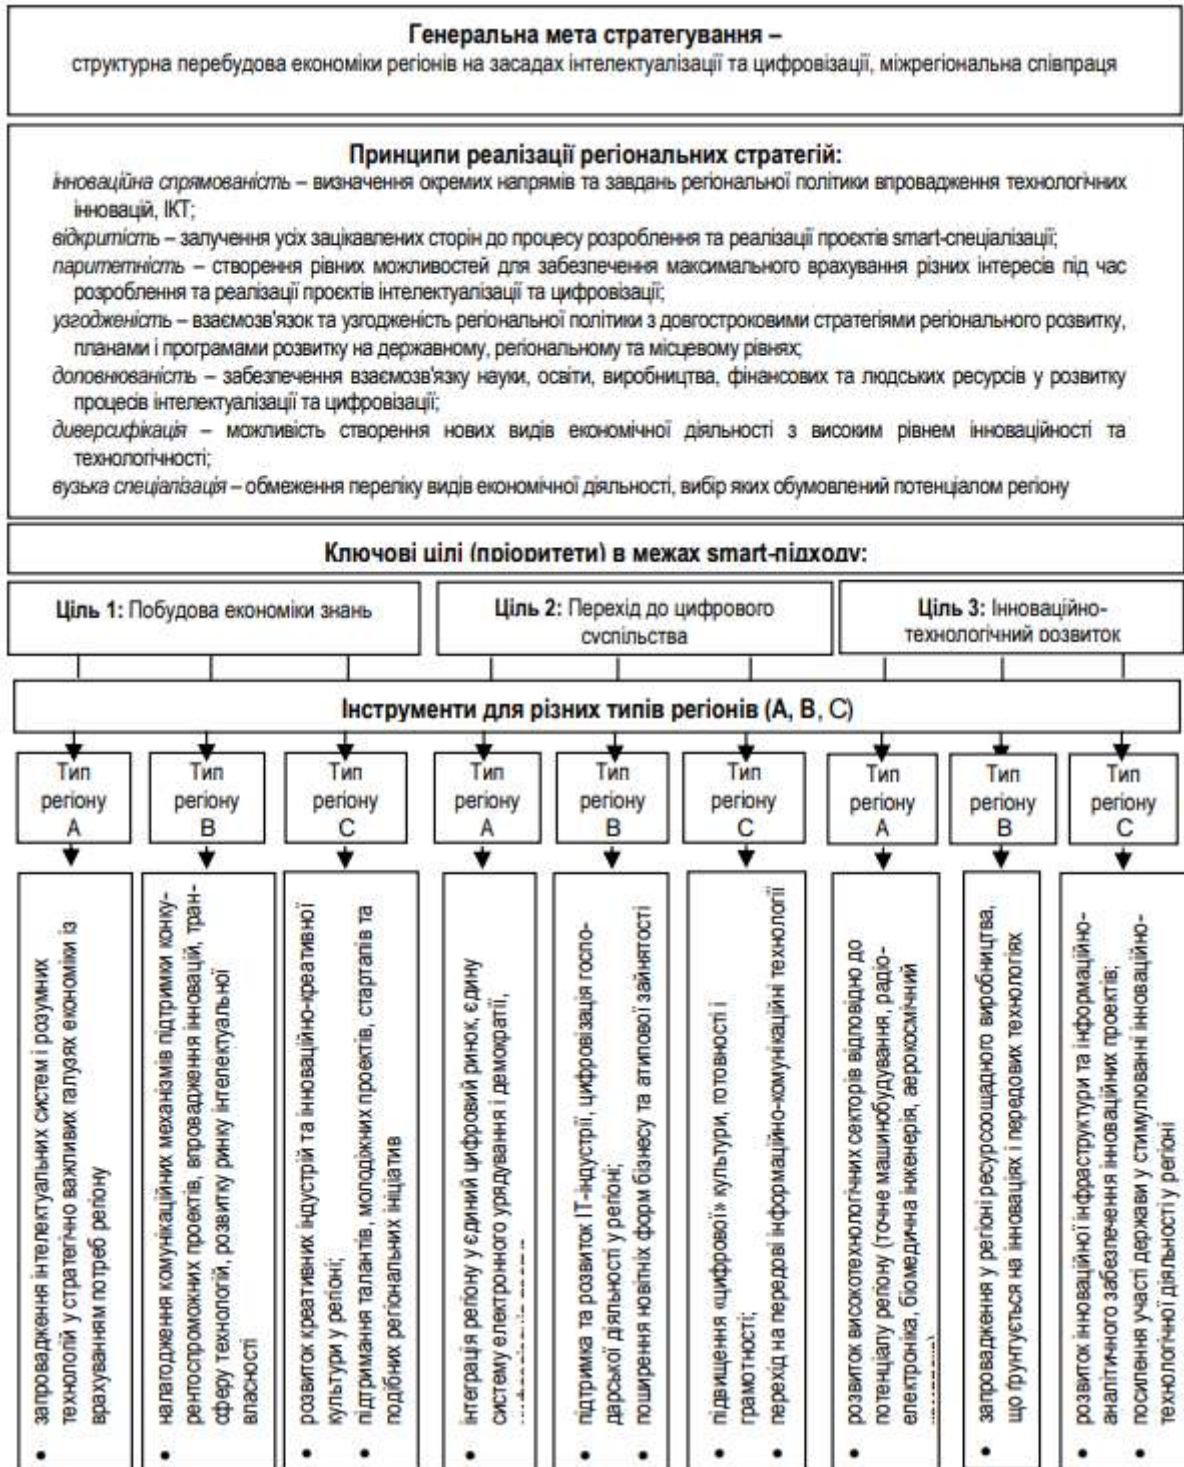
Генеральна мета стратегування –
структурна перебудова економіки регіонів на засадах інтелектуалізації та цифровізації, міжрегіональна співпраця

Принципи реалізації регіональних стратегій:
інноваційна спрямованість – визначення окремих напрямів та завдань регіональної політики впровадження технологічних інновацій, ІКТ;
відкритість – залучення усіх зацікавлених сторін до процесу розроблення та реалізації проєктів smart-спеціалізації;
паритетність – створення рівних можливостей для забезпечення максимального врахування різних інтересів під час розроблення та реалізації проєктів інтелектуалізації та цифровізації;
узгодженість – взаємозв'язок та узгодженість регіональної політики з довгостроковими стратегіями регіонального розвитку, планами і програмами розвитку на державному, регіональному та місцевому рівнях;
доповнюваність – забезпечення взаємозв'язку науки, освіти, виробництва, фінансових та людських ресурсів у розвитку процесів інтелектуалізації та цифровізації;
диверсифікація – можливість створення нових видів економічної діяльності з високим рівнем інноваційності та технологічності;
вузька спеціалізація – обмеження переліку видів економічної діяльності, вибір яких обумовлений потенціалом регіону

Ключові цілі (пріоритети) в межах smart-підходу:

Ціль 1: Побудова економіки знань

Ціль 2: Перехід до цифрового суспільства

Ціль 3: Інноваційно-технологічний розвиток

Інструменти для різних типів регіонів (А, В, С)

Тип регіону А

Тип регіону В

Тип регіону С

Тип регіону А

Тип регіону В

Тип регіону С

Тип регіону А

Тип регіону В

Тип регіону С

• запровадження інтелектуальних систем і розумних технологій у стратегічно важливих галузях економіки із врахуванням потреб регіону

• налагодження комунікаційних механізмів підтримки конкурентоспроможних проєктів, впровадження інновацій, трансферу технологій, розвитку ринку інтелектуальної власності

• розвиток креативних індустрій та інноваційно-креативної культури у регіоні;
• підтримання талантів, молодіжних проєктів, стартапів та подібних регіональних ініціатив

• інтеграція регіону у єдиний цифровий ринок, єдину систему електронного урядування і демократії; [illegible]

• підтримка та розвиток ІТ-індустрії, цифровізація господарської діяльності у регіоні;
• поширення новітніх форм бізнесу та атипової зайнятості

• підвищення «цифрової» культури, готовності і грамотності;
• перехід на передові інформаційно-комунікаційні технології

• розвиток високотехнологічних секторів відповідно до потенціалу регіону (точне машинобудування, радіоелектроніка, біомедична інженерія, аерокосмічний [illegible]

• запровадження у регіоні ресурсоощадного виробництва, що ґрунтується на інноваціях і передових технологіях

• розвиток інноваційної інфраструктури та інформаційно-аналітичного забезпечення інноваційних проєктів;
• посилення участі держави у стимулюванні інноваційно-технологічної діяльності у регіоні